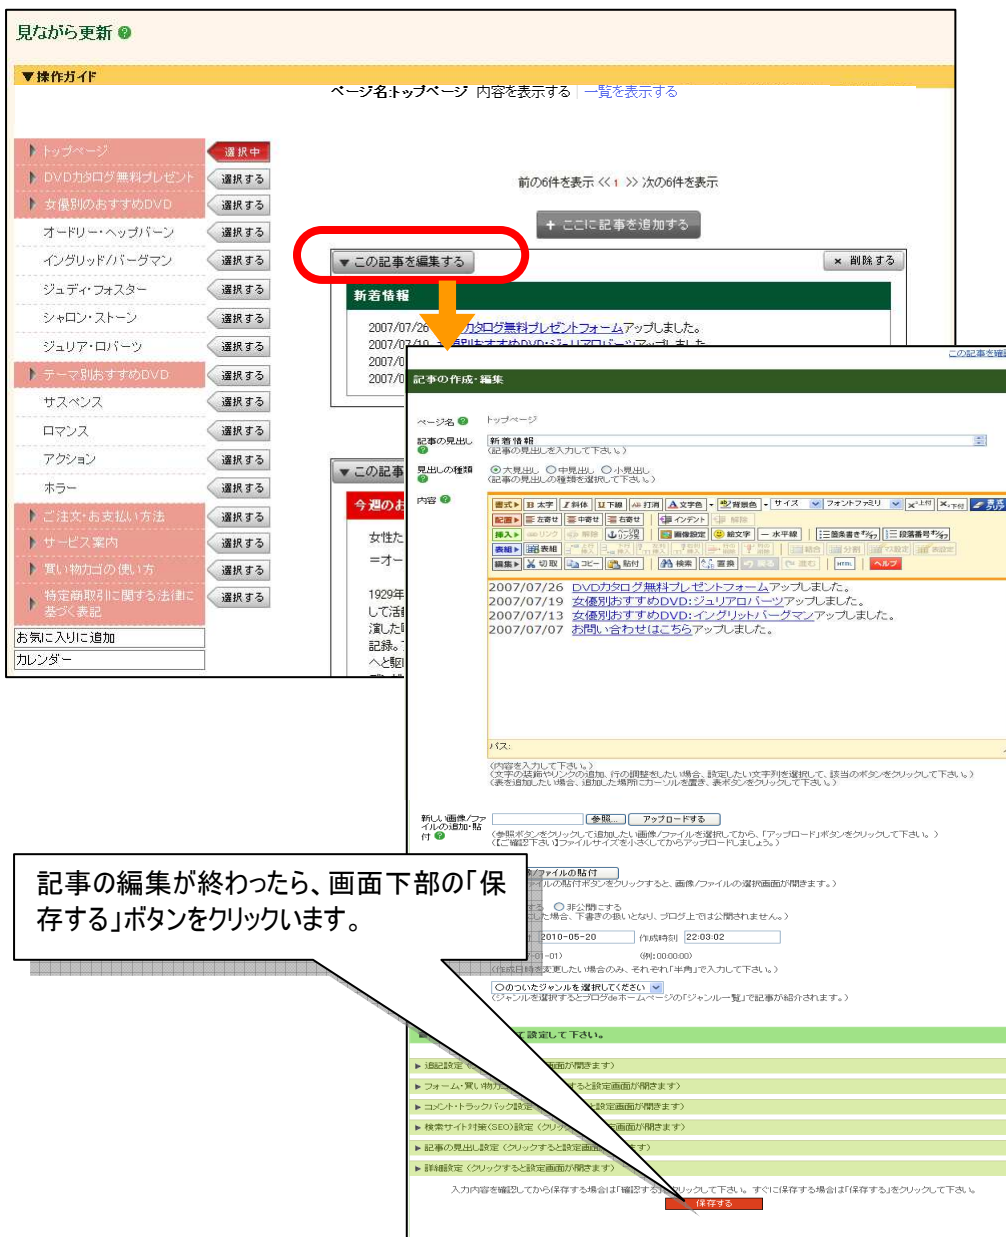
見ながら更新

▼操作ガイド

ページ名:トップページ 内容を表示する 一覧を表示する

トップページ 選択中
DVDカタログ無料プレゼント 選択する
女優別のおすすめDVD 選択する
オードリー・ヘップバーン 選択する
イングリッド/バーグマン 選択する
ジュディ・フォスター 選択する
シャロン・ストーン 選択する
ジュリア・ロバーツ 選択する
テーマ別おすすめDVD 選択する
サスペンス 選択する
ロマンス 選択する
アクション 選択する
ホラー 選択する
ご注文・お支払い方法 選択する
サービス案内 選択する
買い物カゴの使い方 選択する
特定商取引に関する法律に基づく表記 選択する
お気に入りに追加
カレンダー

前の6件を表示 << 1 >> 次の6件を表示

+ ここに記事を追加する

▼この記事を編集する × 削除する

新着情報
2007/07/26 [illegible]カタログ無料プレゼントフォームアップしました。
2007/07/19 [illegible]
2007/0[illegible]
2007/0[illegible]

▼この記事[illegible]
今週のお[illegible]
女性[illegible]
=オー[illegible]
1929年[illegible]
して活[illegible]
演じた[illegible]
記録。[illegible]
へと駆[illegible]

この記事を編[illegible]

記事の作成・編集

ページ名 トップページ
記事の見出し 新着情報
(記事の見出しを入力して下さい。)
見出しの種類 大見出し 中見出し 小見出し
(記事の見出しの種類を選択して下さい。)
内容

書式 太字 斜体 下線 打消 文字色 背景色 サイズ フォントファミリ
配置 左寄せ 中寄せ 右寄せ インデント 解除
挿入 リンク 解除 画像設定 絵文字 水平線 箇条書き 段落番号
表組 表組
編集 切取 コピー 貼付 検索 置換 戻る 進む HTML ヘルプ

2007/07/26 DVDカタログ無料プレゼントフォームアップしました。
2007/07/19 女優別おすすめDVD:ジュリアロバーツアップしました。
2007/07/13 女優別おすすめDVD:イングリットバーグマンアップしました。
2007/07/07 お問い合わせはこちらアップしました。

パス:

(内容を入力して下さい。)
(文字の装飾やリンクの追加、行の調整をしたい場合、設定したい文字列を選択して、該当のボタンをクリックして下さい。)
(表を追加したい場合、追加した場所にカーソルを置き、表ボタンをクリックして下さい。)

新しい画像/ファイルの追加・貼付 参照... アップロードする
(参照ボタンをクリックして追加したい画像/ファイルを選択してから、「アップロード」ボタンをクリックして下さい。)
(【ご確認下さい】ファイルサイズを小さくしてからアップロードしましょう。)

記事の編集が終わったら、画面下部の「保存する」ボタンをクリックいます。

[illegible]/ファイルの貼付
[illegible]ファイルの貼付ボタンをクリックすると、画像/ファイルの選択画面が開きます。)
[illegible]する 非公開にする
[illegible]した場合、下書きの扱いとなり、ブログ上では公開されません。)
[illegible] 2010-05-20 作成時刻 22:03:02
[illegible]-01-01) (例:00:00:00)
(作成日時を変更したい場合のみ、それぞれ「半角」で入力して下さい。)
○のついたジャンルを選択してください
(ジャンルを選択するとブログdeホームページの「ジャンル一覧」で記事が紹介されます。)

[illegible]て設定して下さい。
▶追記設定 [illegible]面が開きます)
▶フォーム・買い物カ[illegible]すると設定画面が開きます)
▶コメント・トラックバック設定 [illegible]設定画面が開きます)
▶検索サイト対策(SEO)設定 (クリック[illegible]定画面が開きます)
▶記事の見出し設定 (クリックすると設定画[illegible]す)
▶詳細設定 (クリックすると設定画面が開きます)
入力内容を確認してから保存する場合は「確認する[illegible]リックして下さい。すぐに保存する場合は「保存する」をクリックして下さい。
保存する